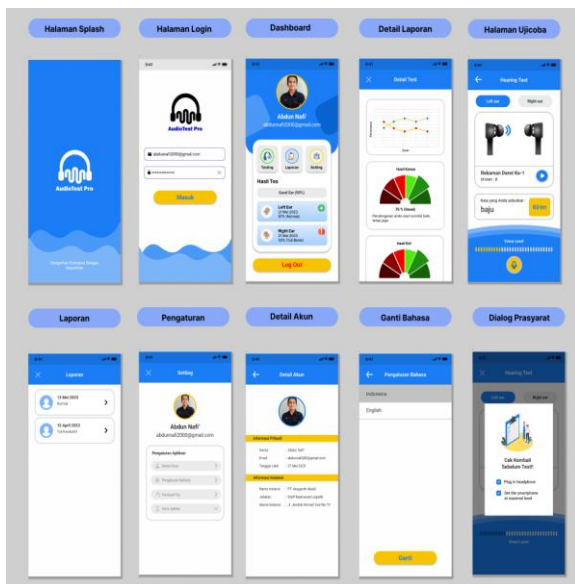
Halaman Splash

Halaman Login

Dashboard

Detail Laporan

Halaman Ujicoba

AudioTest Pro

AudioTest Pro

abdunnafi2000@gmail.com

Masuk

Abdun Nafi'

abdunnafi2000@gmail.com

Testing

Laporan

Setting

Hasil Tes

Left Ear

Right Ear

Log Out

Detail Test

Hearing Test

Left ear

Right ear

Rekaman Dewi Ke-1

baju

Kirim

Laporan

Pengaturan

Detail Akun

Ganti Bahasa

Dialog Prasyarat

Laporan

13 Mei 2023

13 April 2023

Setting

Abdun Nafi'

abdunnafi2000@gmail.com

Pengaturan Aplikasi

Detail Akun

Abdun Nafi

abdunnafi2000@gmail.com

Pengaturan Bahasa

Indonesia

English

Ganti

Hearing Test

Left ear

Right ear

Cek Kembali Sebelum Test!

Plug in headphone

Set the smartphone at maximal level